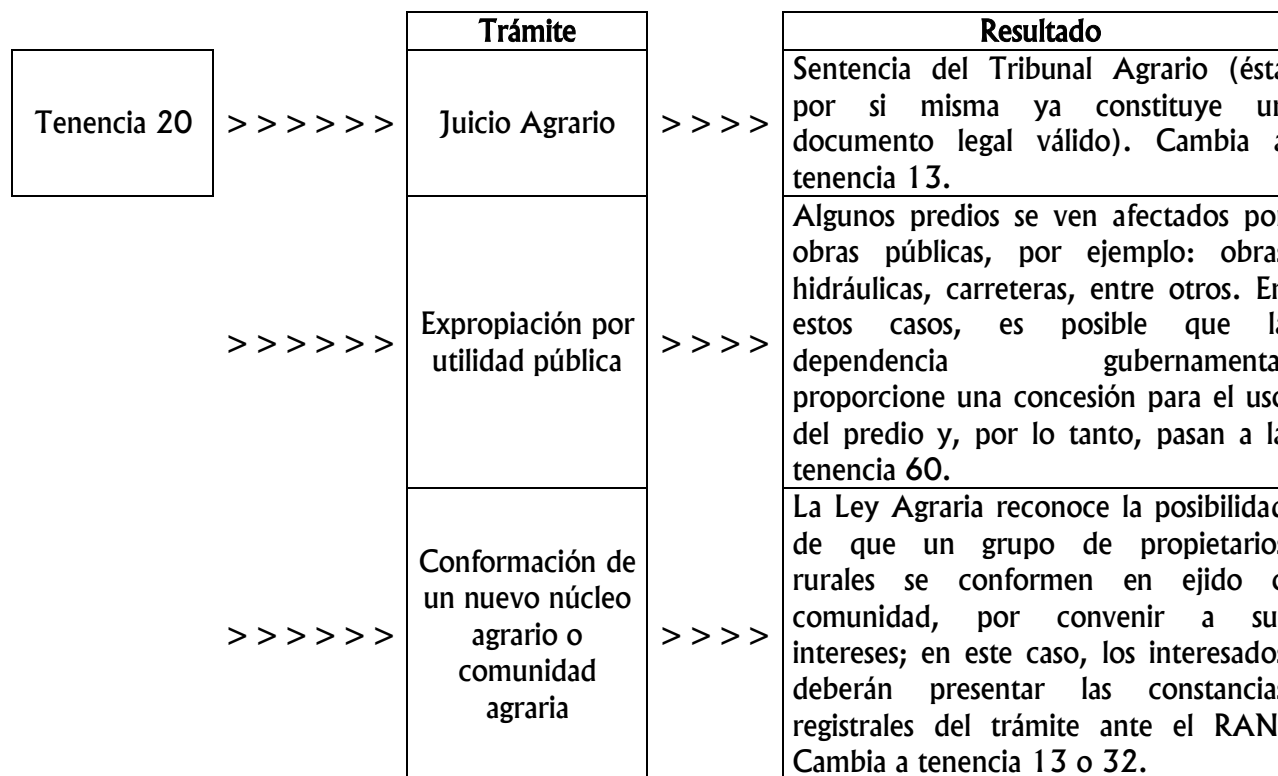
Tenencia 20

| Trámite | | Resultado |
|---|---|---|
| > > > > > > Juicio Agrario | > > > > | Sentencia del Tribunal Agrario (ést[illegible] por si misma ya constituye u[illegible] documento legal válido). Cambia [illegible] tenencia 13. |
| > > > > > > Expropiación por utilidad pública | > > > > | Algunos predios se ven afectados po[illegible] obras públicas, por ejemplo: obra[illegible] hidráulicas, carreteras, entre otros. E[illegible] estos casos, es posible que l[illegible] dependencia gubernamenta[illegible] proporcione una concesión para el us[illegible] del predio y, por lo tanto, pasan a l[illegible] tenencia 60. |
| > > > > > > Conformación de un nuevo núcleo agrario o comunidad agraria | > > > > | La Ley Agraria reconoce la posibilida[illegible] de que un grupo de propietario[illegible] rurales se conformen en ejido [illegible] comunidad, por convenir a su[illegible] intereses; en este caso, los interesado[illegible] deberán presentar las constancia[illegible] registrales del trámite ante el RAN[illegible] Cambia a tenencia 13 o 32. |